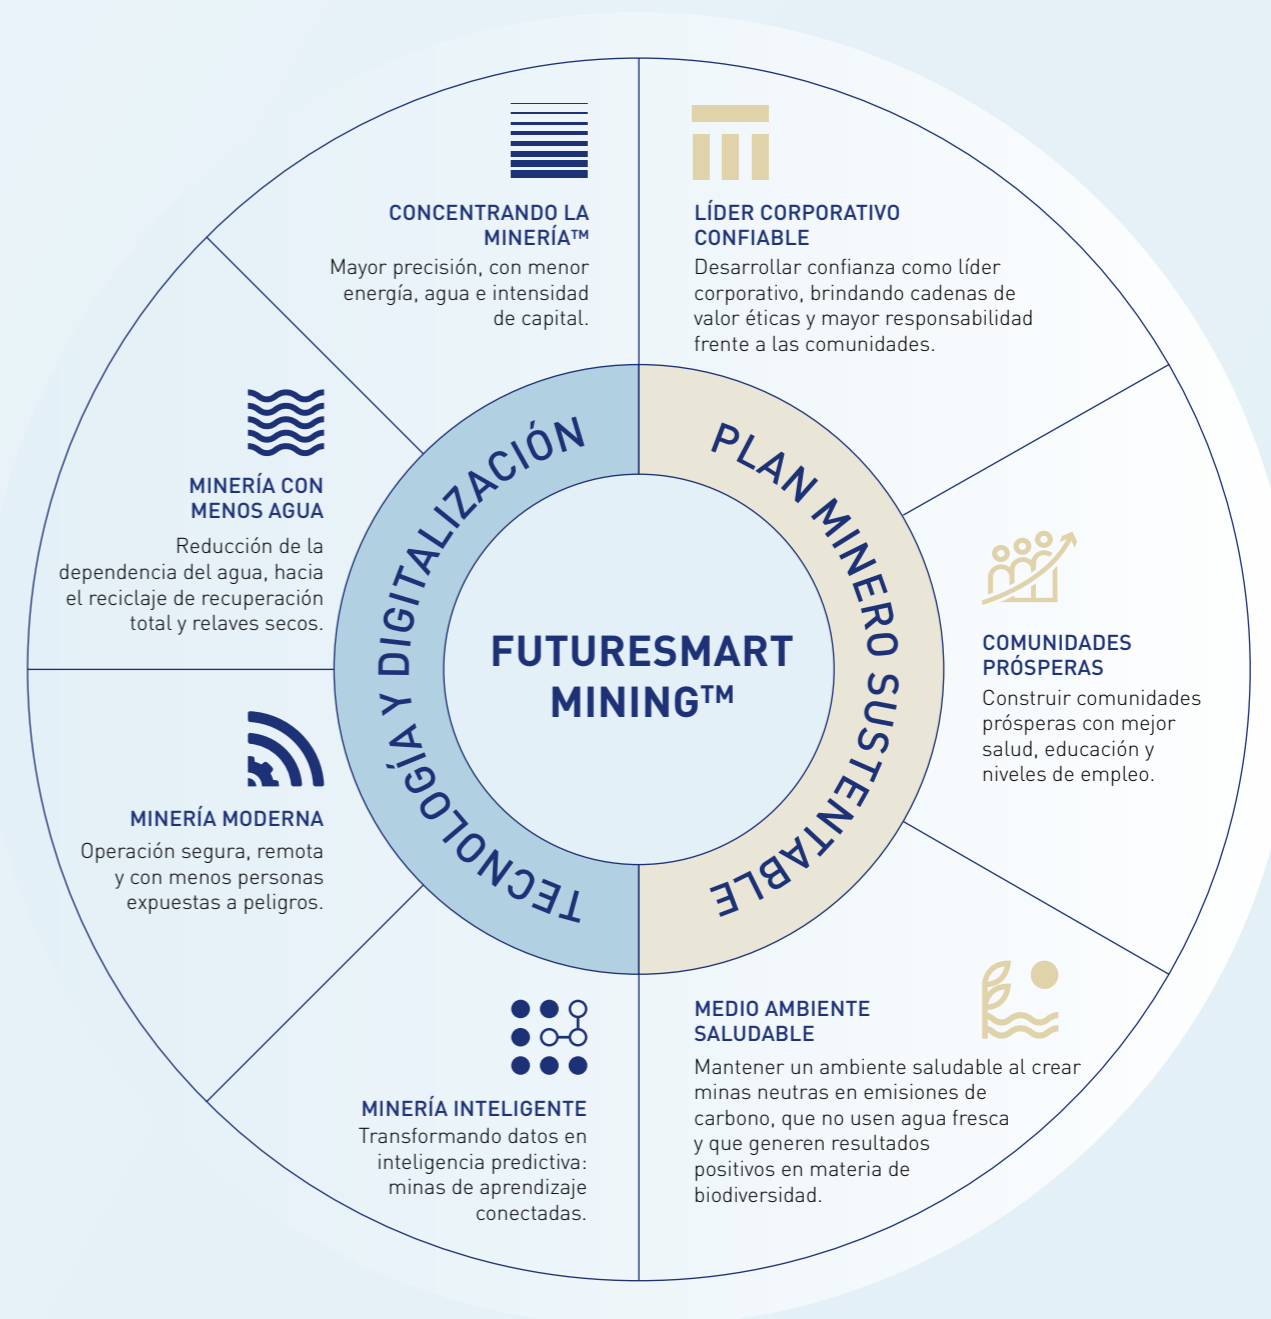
CONCENTRANDO LA MINERÍA™
Mayor precisión, con menor energía, agua e intensidad de capital.

LÍDER CORPORATIVO CONFIABLE
Desarrollar confianza como líder corporativo, brindando cadenas de valor éticas y mayor responsabilidad frente a las comunidades.

MINERÍA CON MENOS AGUA
Reducción de la dependencia del agua, hacia el reciclaje de recuperación total y relaves secos.

TECNOLOGÍA Y DIGITALIZACIÓN

PLAN MINERO SUSTENTABLE

FUTURESMART MINING™

COMUNIDADES PRÓSPERAS
Construir comunidades prósperas con mejor salud, educación y niveles de empleo.

MINERÍA MODERNA
Operación segura, remota y con menos personas expuestas a peligros.

MEDIO AMBIENTE SALUDABLE
Mantener un ambiente saludable al crear minas neutras en emisiones de carbono, que no usen agua fresca y que generen resultados positivos en materia de biodiversidad.

MINERÍA INTELIGENTE
Transformando datos en inteligencia predictiva: minas de aprendizaje conectadas.